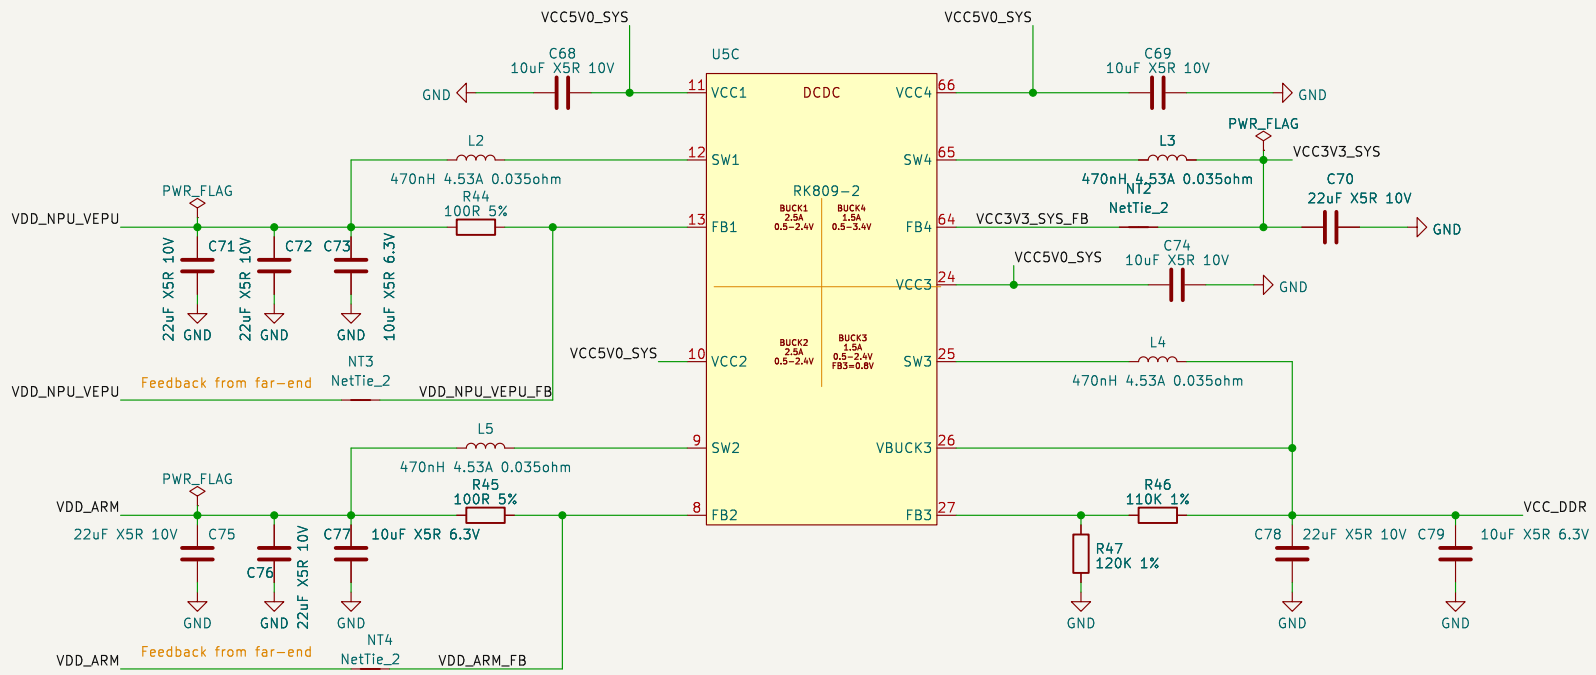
VCC5V0_SYS
C68
10uF X5R 10V
GND
U5C
11 VCC1
DCDC
VCC4 66
VCC5V0_SYS
C69
10uF X5R 10V
GND
L2
12 SW1
470nH 4.53A 0.035ohm
SW4 65
L3
PWR_FLAG
VCC3V3_SYS
470nH 4.53A 0.035ohm
NT2
NetTie_2
C70
22uF X5R 10V
PWR_FLAG
VDD_NPU_VEPU
R44
100R 5%
13 FB1
RK809-2
BUCK1 2.5A 0.5~2.4V
BUCK4 1.5A 0.5~3.4V
FB4 64
VCC3V3_SYS_FB
GND
C71
C72
C73
22uF X5R 10V
22uF X5R 10V
10uF X5R 6.3V
GND
GND
GND
VCC5V0_SYS
C74
10uF X5R 10V
VCC3 24
GND
VCC5V0_SYS
10 VCC2
BUCK2 2.5A 0.5~2.4V
BUCK3 1.5A 0.5~2.4V FB3=0.8V
SW3 25
L4
470nH 4.53A 0.035ohm
NT3
VDD_NPU_VEPU
Feedback from far-end
NetTie_2
VDD_NPU_VEPU_FB
L5
9 SW2
470nH 4.53A 0.035ohm
VBUCK3 26
PWR_FLAG
R45
100R 5%
R46
110K 1%
VDD_ARM
8 FB2
FB3 27
VCC_DDR
22uF X5R 10V
C75
C77
10uF X5R 6.3V
R47
120K 1%
C78
22uF X5R 10V
C79
10uF X5R 6.3V
C76
22uF X5R 10V
GND
GND
GND
GND
GND
GND
NT4
VDD_ARM
Feedback from far-end
NetTie_2
VDD_ARM_FB